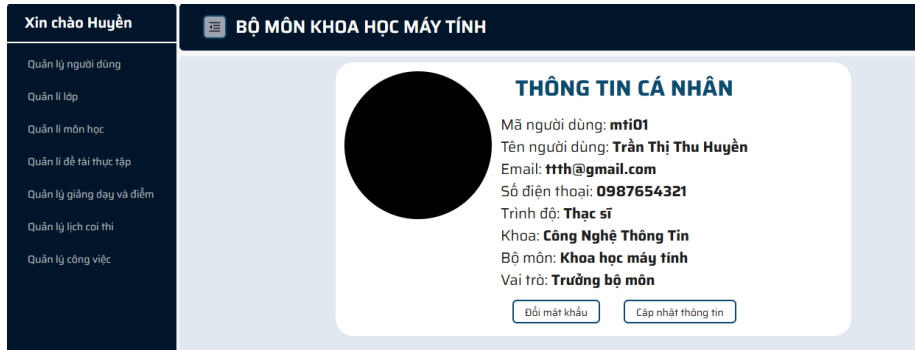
Xin chào Huyền

Quản lý người dùng

Quản lí lớp

Quản lí môn học

Quản lí đề tài thực tập

Quản lý giảng dạy và điểm

Quản lý lịch coi thi

Quản lý công việc

BỘ MÔN KHOA HỌC MÁY TÍNH

THÔNG TIN CÁ NHÂN

Mã người dùng: mti01

Tên người dùng: Trần Thị Thu Huyền

Email: ttth@gmail.com

Số điện thoại: 0987654321

Trình độ: Thạc sĩ

Khoa: Công Nghệ Thông Tin

Bộ môn: Khoa học máy tính

Vai trò: Trưởng bộ môn

Đổi mật khẩu

Cập nhật thông tin